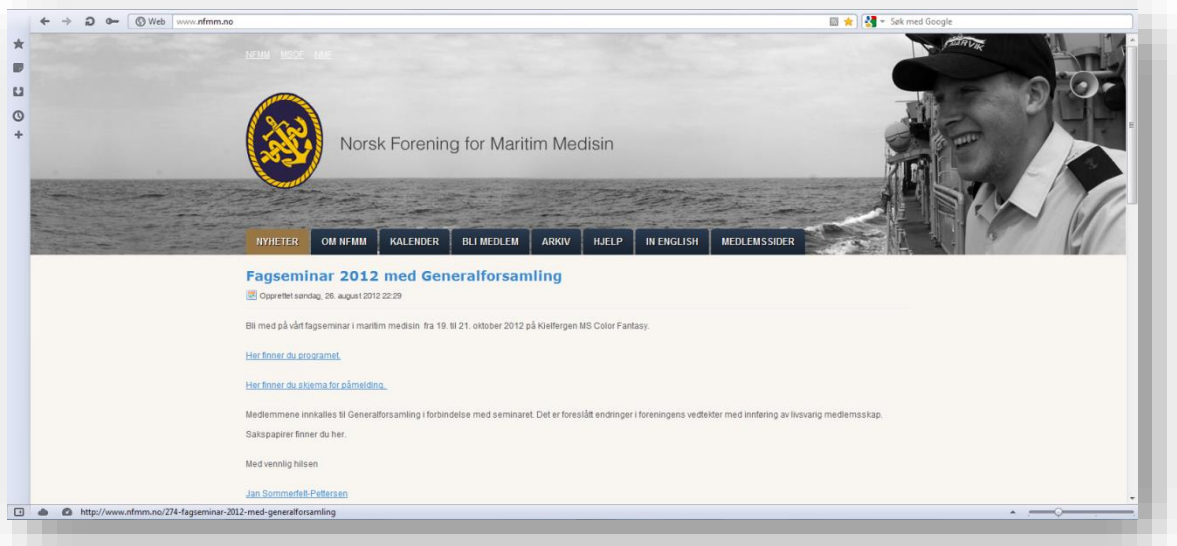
Web www.nfmm.no

Søk med Google

NFMM MSOF IMM

Norsk Forening for Maritim Medisin

NYHETER OM NFMM KALENDER BLI MEDLEM ARKIV HJELP IN ENGLISH MEDLEMSSIDER

Fagseminar 2012 med Generalforsamling

Opprettet søndag, 26. august 2012 22:29

Bli med på vårt fagseminar i maritim medisin fra 19. til 21. oktober 2012 på Kielfergen MS Color Fantasy.

Her finner du programet.

Her finner du skjema for påmelding.

Medlemmene innkalles til Generalforsamling i forbindelse med seminaret. Det er foreslått endringer i foreningens vedtekter med innføring av livsvarig medlemsskap. Sakspapirer finner du her.

Med vennlig hilsen

Jan Sommerfelt-Pettersen

http://www.nfmm.no/274-fagseminar-2012-med-generalforsamling